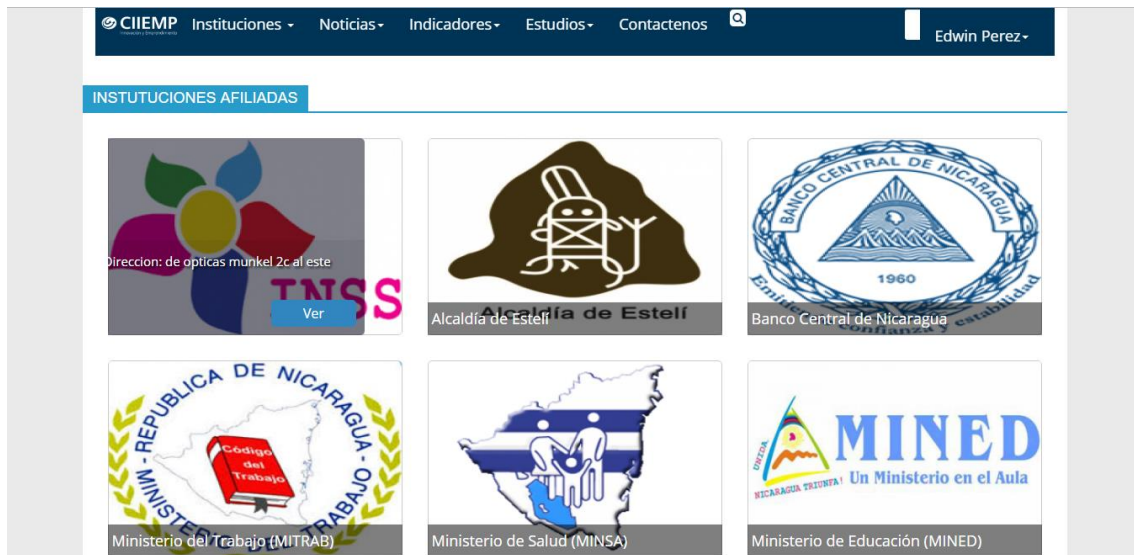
CIIEMP Instituciones Noticias Indicadores Estudios Contactenos Edwin Perez

INSTUCIONES AFILIADAS

Direccion: de opticas munkel 2c al este
INSS
Ver

Alcaldía de Estelí
Alcaldía de Estelí

BANCO CENTRAL DE NICARAGUA
1960
Emisión confianza y estabilidad
Banco Central de Nicaragua

REPUBLICA DE NICARAGUA
MINISTERIO DEL TRABAJO
Código del Trabajo
Ministerio del Trabajo (MITRAB)

Ministerio de Salud (MINSA)

MINED
Un Ministerio en el Aula
NICARAGUA TRIUNFA!
UNIDA
Ministerio de Educación (MINED)